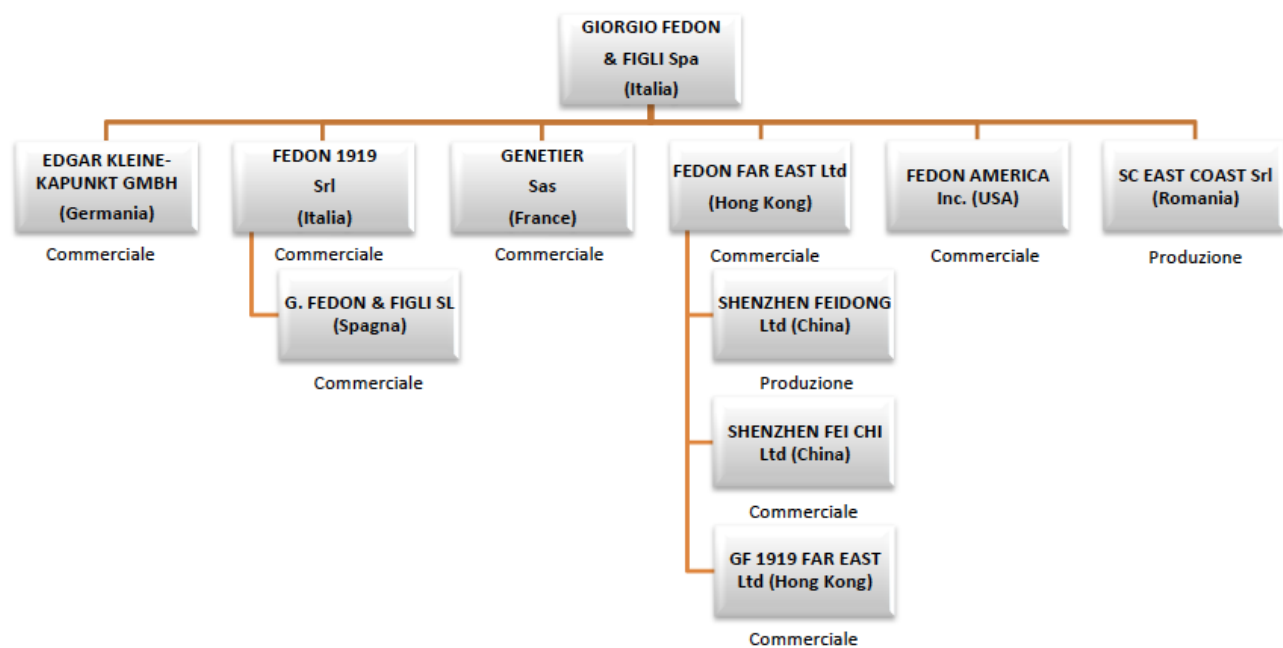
GIORGIO FEDON & FIGLI Spa (Italia)

EDGAR KLEINE-KAPUNKT GMBH (Germania)

Commerciale

FEDON 1919 Srl (Italia)

Commerciale

G. FEDON & FIGLI SL (Spagna)

Commerciale

GENETIER Sas (France)

Commerciale

FEDON FAR EAST Ltd (Hong Kong)

Commerciale

SHENZHEN FEIDONG Ltd (China)

Produzione

SHENZHEN FEI CHI Ltd (China)

Commerciale

GF 1919 FAR EAST Ltd (Hong Kong)

Commerciale

FEDON AMERICA Inc. (USA)

Commerciale

SC EAST COAST Srl (Romania)

Produzione